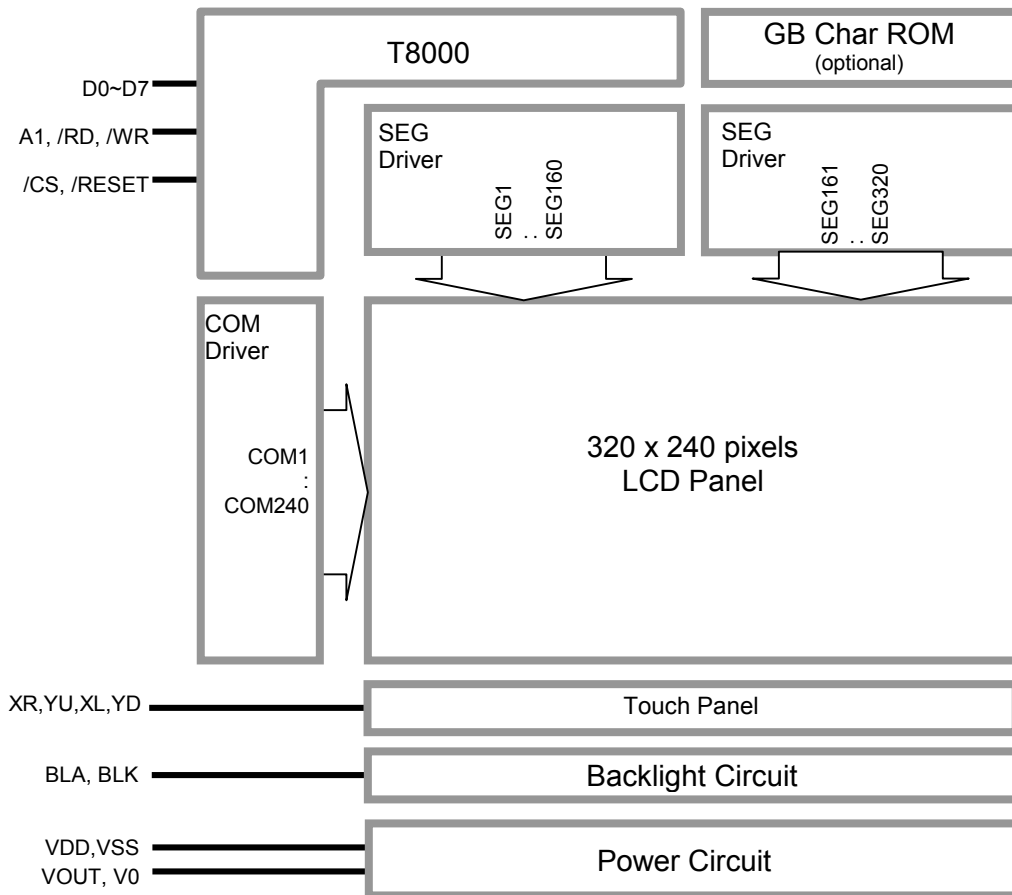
T8000

GB Char ROM
(optional)

D0~D7

A1, /RD, /WR

/CS, /RESET

SEG
Driver

SEG1 .. SEG160

SEG
Driver

SEG161 .. SEG320

COM
Driver

COM1
:
COM240

320 x 240 pixels
LCD Panel

XR,YU,XL,YD

Touch Panel

BLA, BLK

Backlight Circuit

VDD,VSS
VOUT, V0

Power Circuit